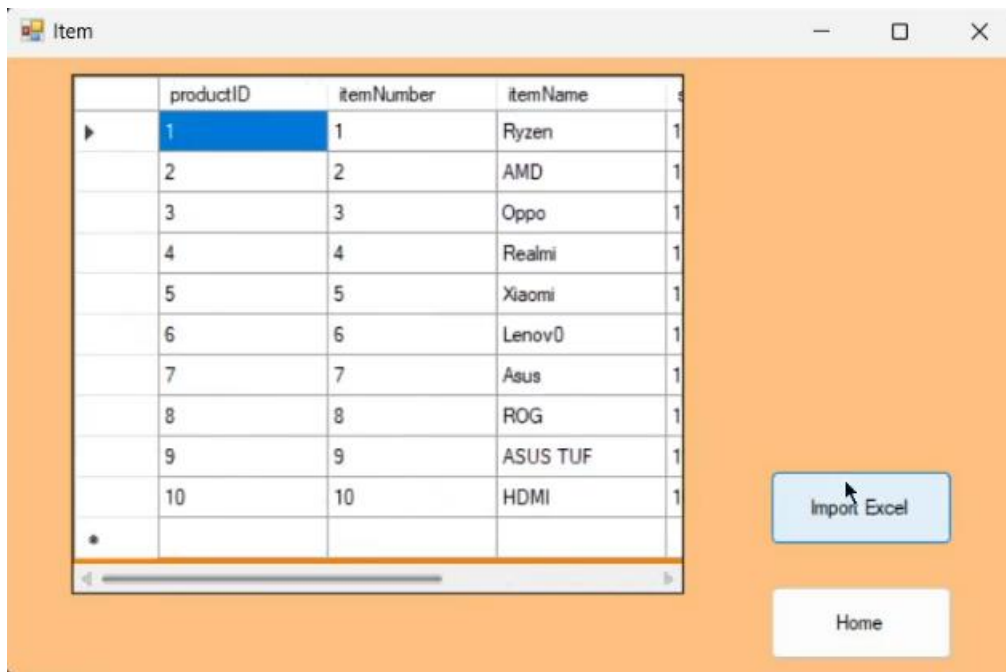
Item

| | productID | itemNumber | itemName | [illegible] |
|---|---|---|---|---|
| ▶ | 1 | 1 | Ryzen | 1 |
| | 2 | 2 | AMD | 1 |
| | 3 | 3 | Oppo | 1 |
| | 4 | 4 | Realmi | 1 |
| | 5 | 5 | Xiaomi | 1 |
| | 6 | 6 | Lenov0 | 1 |
| | 7 | 7 | Asus | 1 |
| | 8 | 8 | ROG | 1 |
| | 9 | 9 | ASUS TUF | 1 |
| | 10 | 10 | HDMI | 1 |
| * | | | | |

Import Excel

Home